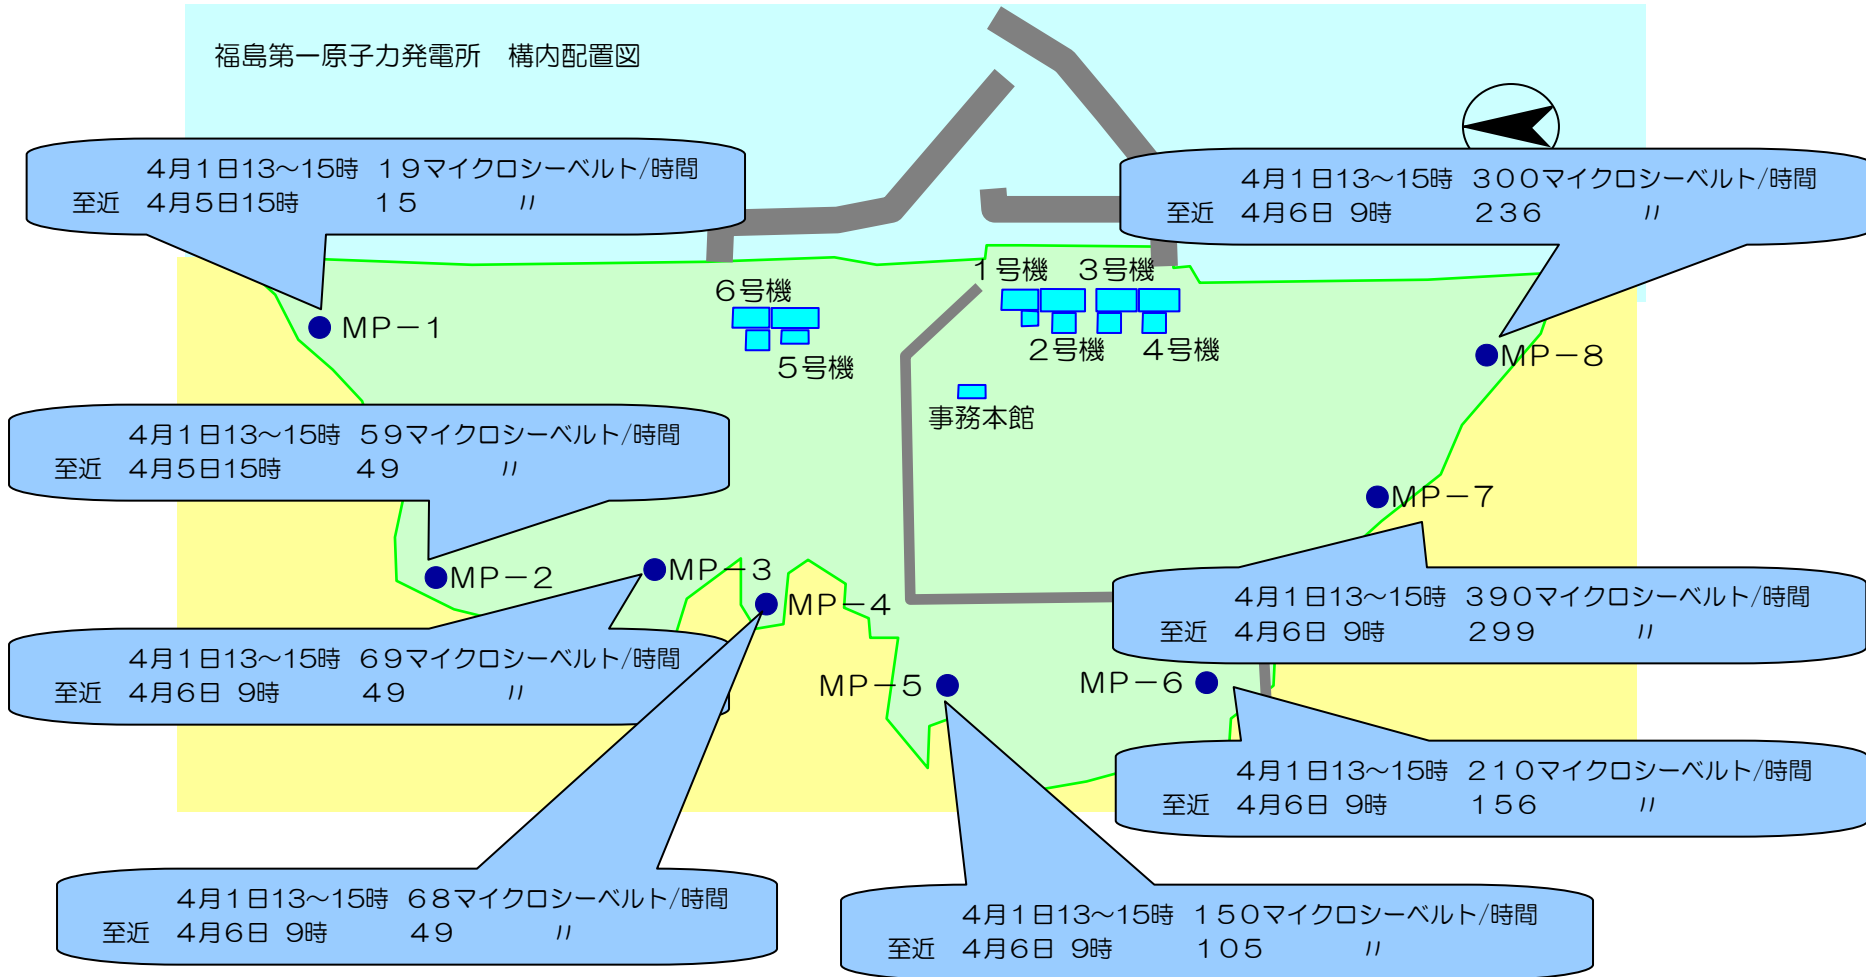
福島第一原子力発電所　構内配置図

4月1日13~15時　19マイクロシーベルト/時間
至近　4月5日15時　　15　　〃

4月1日13~15時　300マイクロシーベルト/時間
至近　4月6日 9時　　236　　〃

6号機

1号機　3号機

MP－1

5号機

2号機　4号機

MP－8

事務本館

4月1日13~15時　59マイクロシーベルト/時間
至近　4月5日15時　　49　　〃

MP－7

MP－2

MP－3

MP－4

4月1日13~15時　390マイクロシーベルト/時間
至近　4月6日 9時　　299　　〃

4月1日13~15時　69マイクロシーベルト/時間
至近　4月6日 9時　　49　　〃

MP－5

MP－6

4月1日13~15時　210マイクロシーベルト/時間
至近　4月6日 9時　　156　　〃

4月1日13~15時　68マイクロシーベルト/時間
至近　4月6日 9時　　49　　〃

4月1日13~15時　150マイクロシーベルト/時間
至近　4月6日 9時　　105　　〃